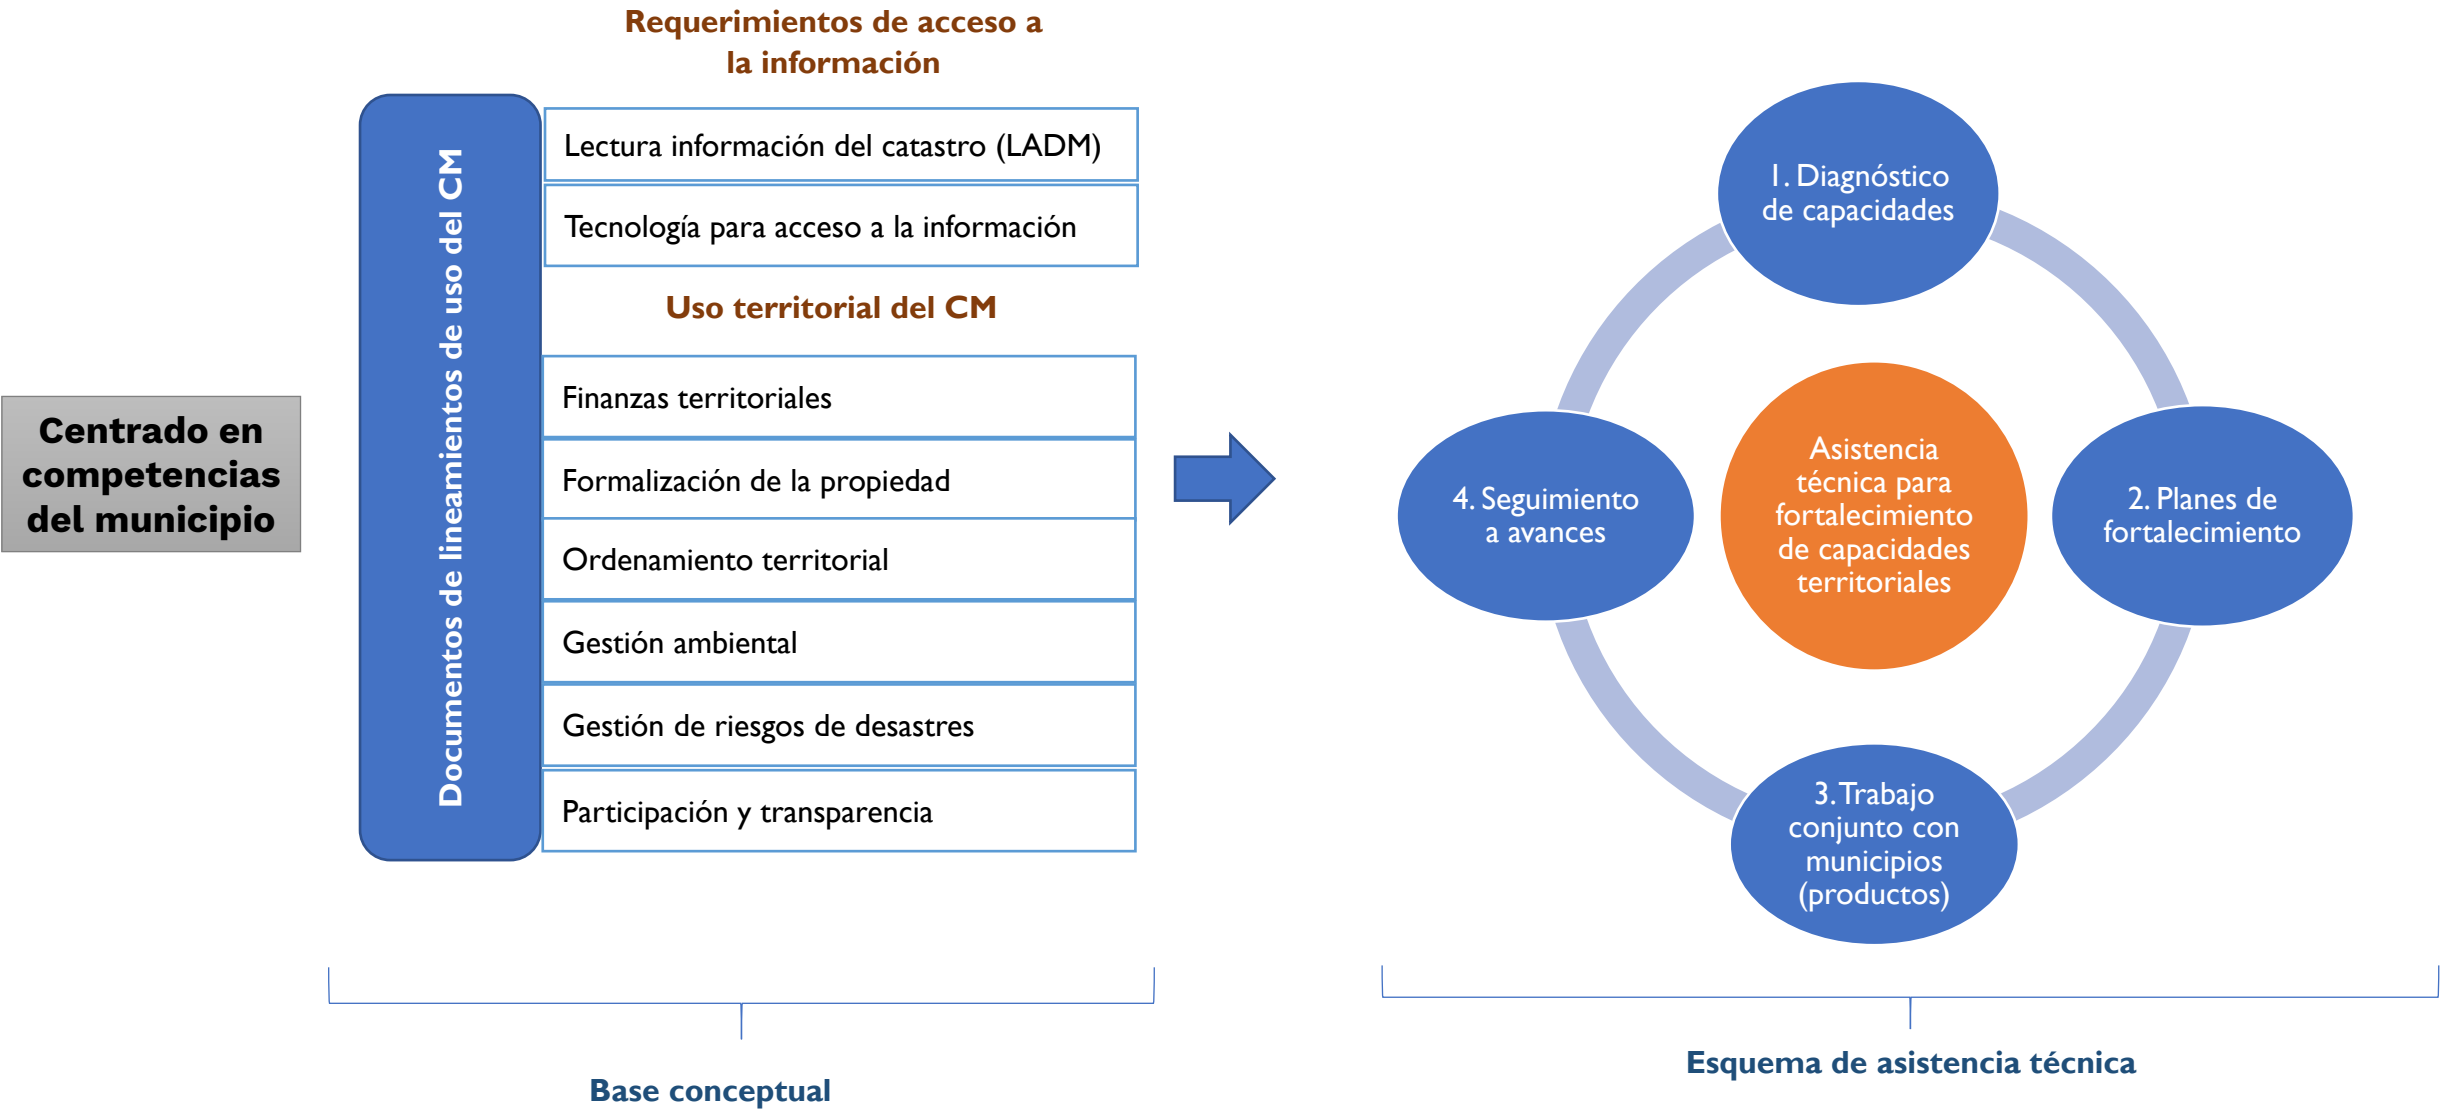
Centrado en competencias del municipio

Documentos de lineamientos de uso del CM

Requerimientos de acceso a la información

Lectura información del catastro (LADM)

Tecnología para acceso a la información

Uso territorial del CM

Finanzas territoriales

Formalización de la propiedad

Ordenamiento territorial

Gestión ambiental

Gestión de riesgos de desastres

Participación y transparencia

Base conceptual

1. Diagnóstico de capacidades

2. Planes de fortalecimiento

3. Trabajo conjunto con municipios (productos)

4. Seguimiento a avances

Asistencia técnica para fortalecimiento de capacidades territoriales

Esquema de asistencia técnica